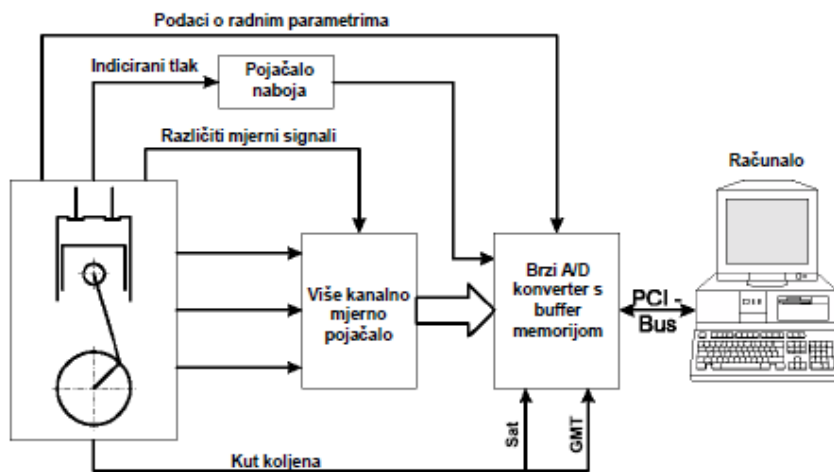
Podaci o radnim parametrima

Indicirani tlak

Pojačalo naboja

Različiti mjerni signali

Računalo

Više kanalno mjerno pojačalo

Brzi A/D konverter s buffer memorijom

PCI - Bus

Sat

GMT

Kut koljena